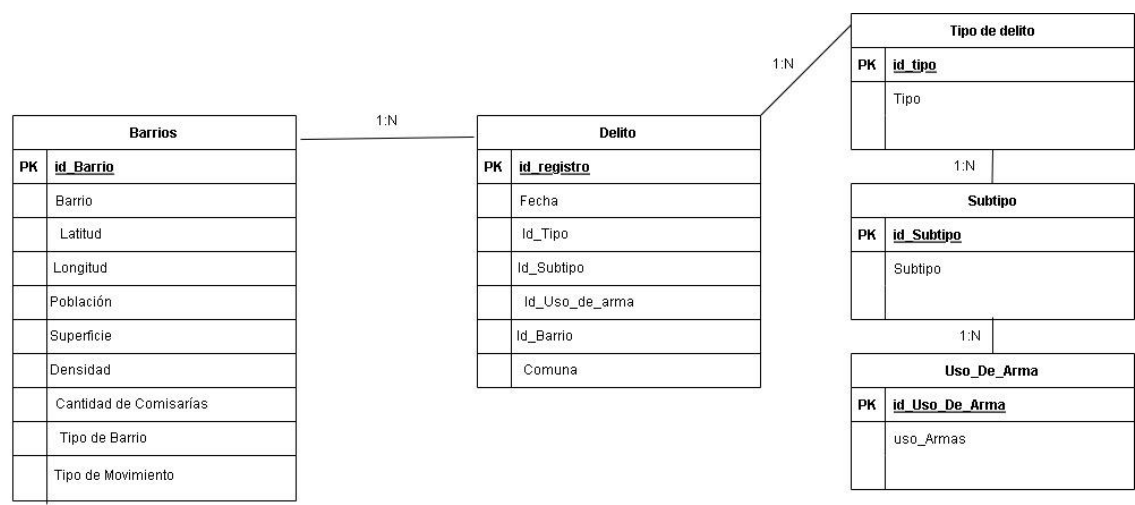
Barrios

| PK | id_Barrio |
|---|---|
| | Barrio |
| | Latitud |
| | Longitud |
| | Población |
| | Superficie |
| | Densidad |
| | Cantidad de Comisarías |
| | Tipo de Barrio |
| | Tipo de Movimiento |

1:N

Delito

| PK | id_registro |
|---|---|
| | Fecha |
| | Id_Tipo |
| | Id_Subtipo |
| | Id_Uso_de_arma |
| | Id_Barrio |
| | Comuna |

1:N

Tipo de delito

| PK | id_tipo |
|---|---|
| | Tipo |

1:N

Subtipo

| PK | id_Subtipo |
|---|---|
| | Subtipo |

1:N

Uso_De_Arma

| PK | id_Uso_De_Arma |
|---|---|
| | uso_Armas |